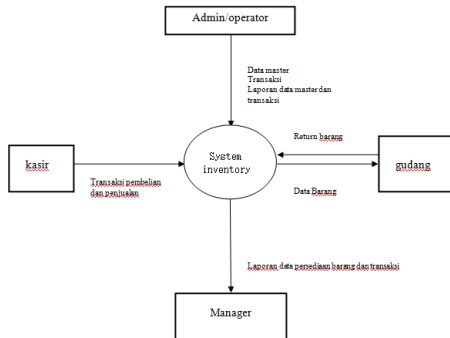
Admin/operator

Data master
Transaksi
Laporan data master dan transaksi

kasir

Transaksi pembelian dan penjualan

System inventory

Return barang

gudang

Data Barang

Laporan data persediaan barang dan transaksi

Manager